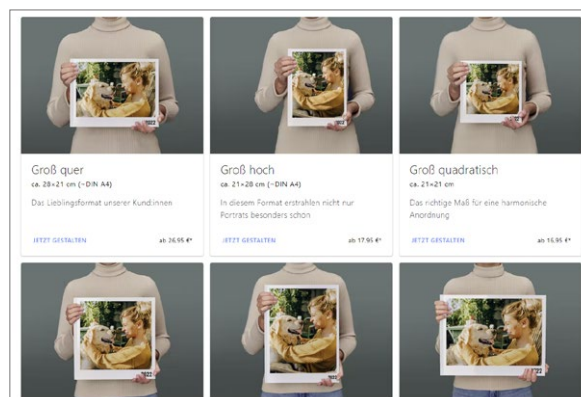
2022

Groß quer
ca. 28×21 cm (~DIN A4)
Das Lieblingsformat unserer Kund:innen
JETZT GESTALTEN
ab 26,95 €*

2022

Groß hoch
ca. 21×28 cm (~DIN A4)
In diesem Format erstrahlen nicht nur Porträts besonders schön
JETZT GESTALTEN
ab 17,95 €*

2022

Groß quadratisch
ca. 21×21 cm
Das richtige Maß für eine harmonische Anordnung
JETZT GESTALTEN
ab 16,95 €*

2022

2022

2022